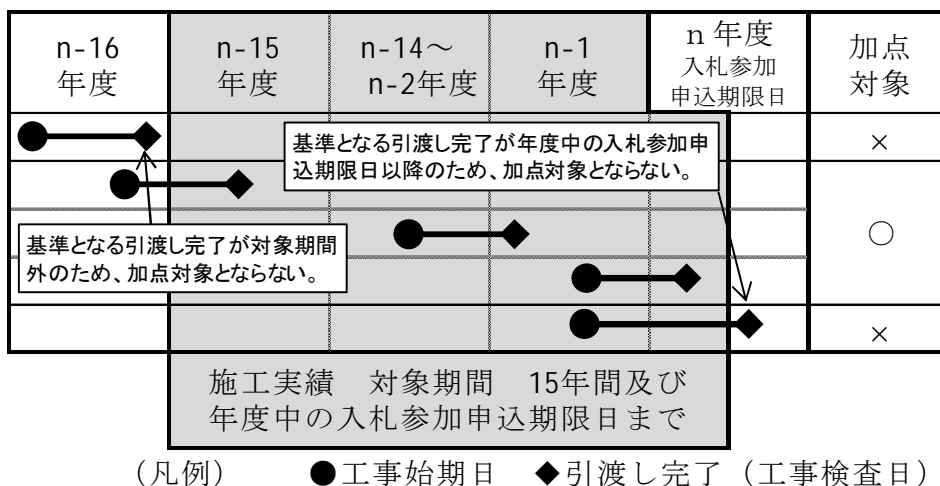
| n-16年度 | n-15年度 | n-14～n-2年度 | n-1年度 | n 年度 入札参加申込期限日 | 加点対象 |
|---|---|---|---|---|---|
| | | | | | × |
| | | | | | |
| | | | | | ○ |
| | | | | | |
| | | | | | × |

基準となる引渡し完了が年度中の入札参加申込期限日以降のため、加点対象とならない。

基準となる引渡し完了が対象期間外のため、加点対象とならない。

施工実績　対象期間　15年間及び年度中の入札参加申込期限日まで

（凡例）　●工事始期日　◆引渡し完了（工事検査日）